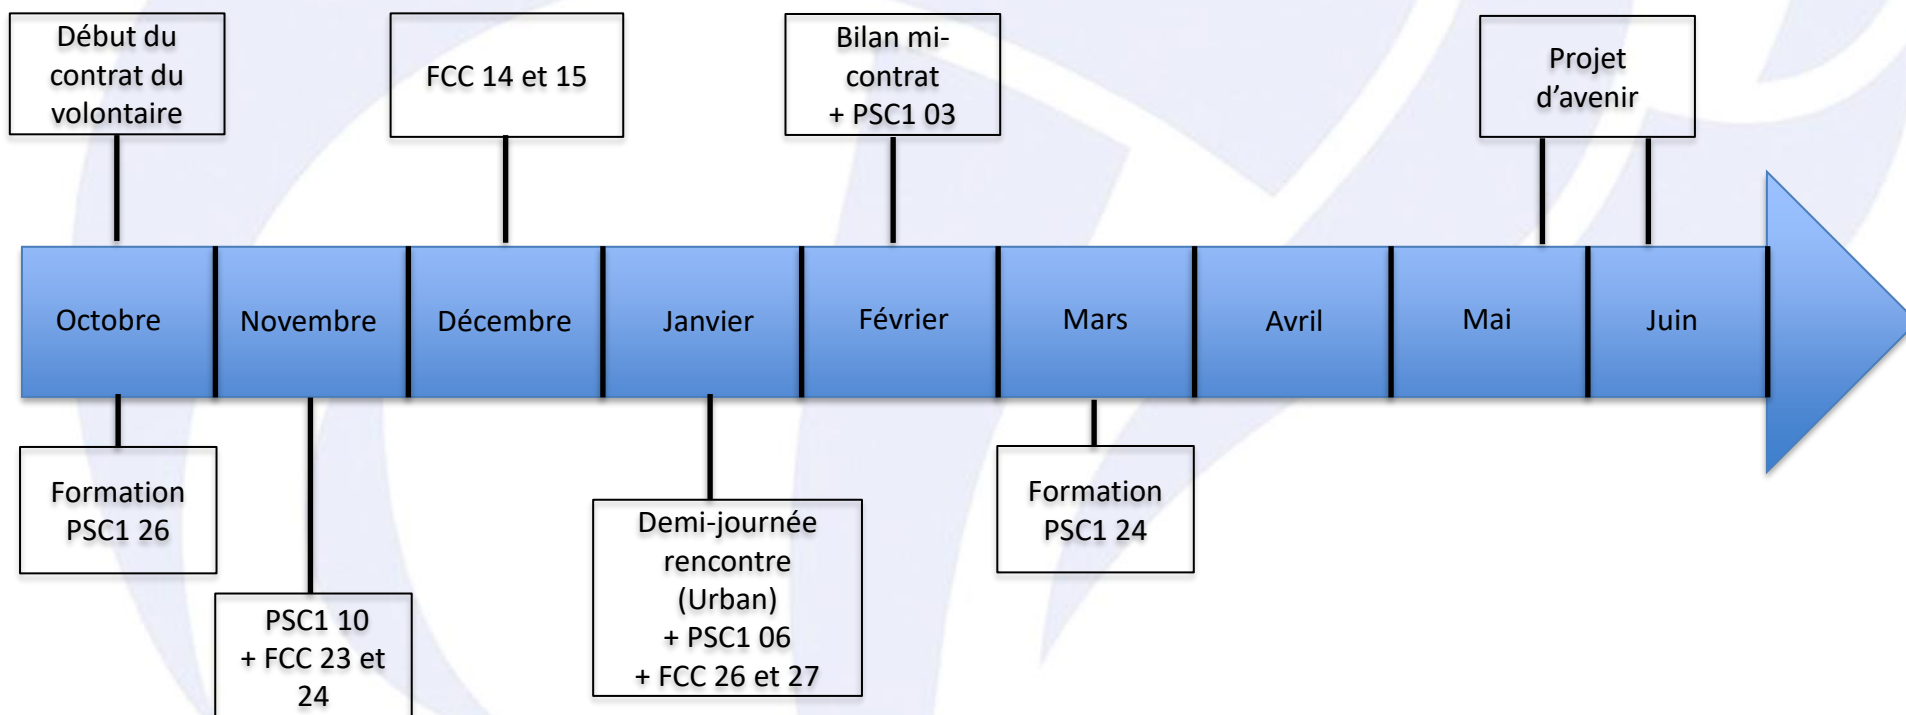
Début du contrat du volontaire

FCC 14 et 15

Bilan mi-contrat
+ PSC1 03

Projet d'avenir

Octobre | Novembre | Décembre | Janvier | Février | Mars | Avril | Mai | Juin

Formation PSC1 26

PSC1 10
+ FCC 23 et 24

Demi-journée rencontre (Urban)
+ PSC1 06
+ FCC 26 et 27

Formation PSC1 24